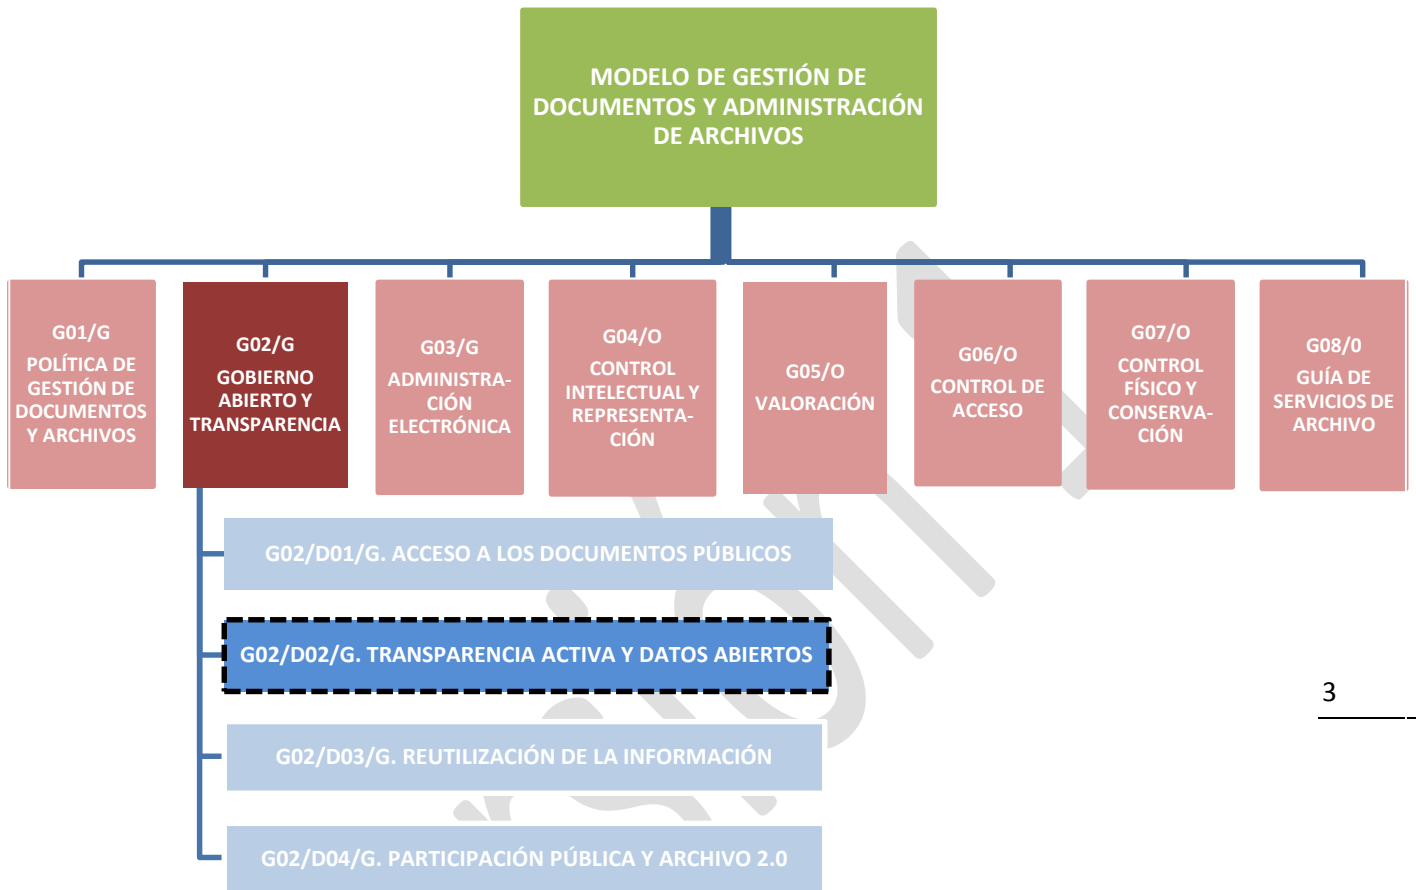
MODELO DE GESTIÓN DE DOCUMENTOS Y ADMINISTRACIÓN DE ARCHIVOS

G01/G
POLÍTICA DE GESTIÓN DE DOCUMENTOS Y ARCHIVOS

G02/G
GOBIERNO ABIERTO Y TRANSPARENCIA

G03/G
ADMINISTRACIÓN ELECTRÓNICA

G04/O
CONTROL INTELECTUAL Y REPRESENTACIÓN

G05/O
VALORACIÓN

G06/O
CONTROL DE ACCESO

G07/O
CONTROL FÍSICO Y CONSERVACIÓN

G08/0
GUÍA DE SERVICIOS DE ARCHIVO

G02/D01/G. ACCESO A LOS DOCUMENTOS PÚBLICOS

G02/D02/G. TRANSPARENCIA ACTIVA Y DATOS ABIERTOS

G02/D03/G. REUTILIZACIÓN DE LA INFORMACIÓN

G02/D04/G. PARTICIPACIÓN PÚBLICA Y ARCHIVO 2.0

3